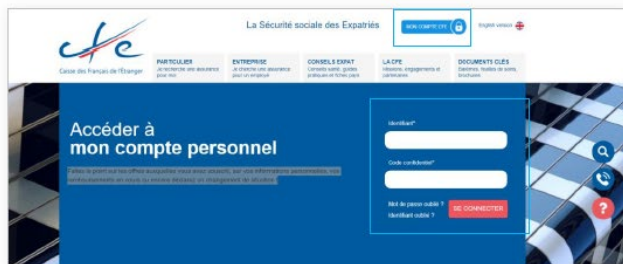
cfe
Caisse des Français de l'Étranger

La Sécurité sociale des Expatriés

MON COMPTE CFE

English version

PARTICULIER
Je recherche une assurance pour moi

ENTREPRISE
Je cherche une assurance pour un employé

CONSEILS EXPAT
Conseils santé, guides pratiques et fiches pays

LA CFE
Missions, engagements et partenaires

DOCUMENTS CLÉS
Garanties, modèles de lettre, brochures

Accéder à
mon compte personnel

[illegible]

Identifiant*

Code confidentiel*

Mot de passe oublié ?
Identifiant oublié ?

SE CONNECTER

?